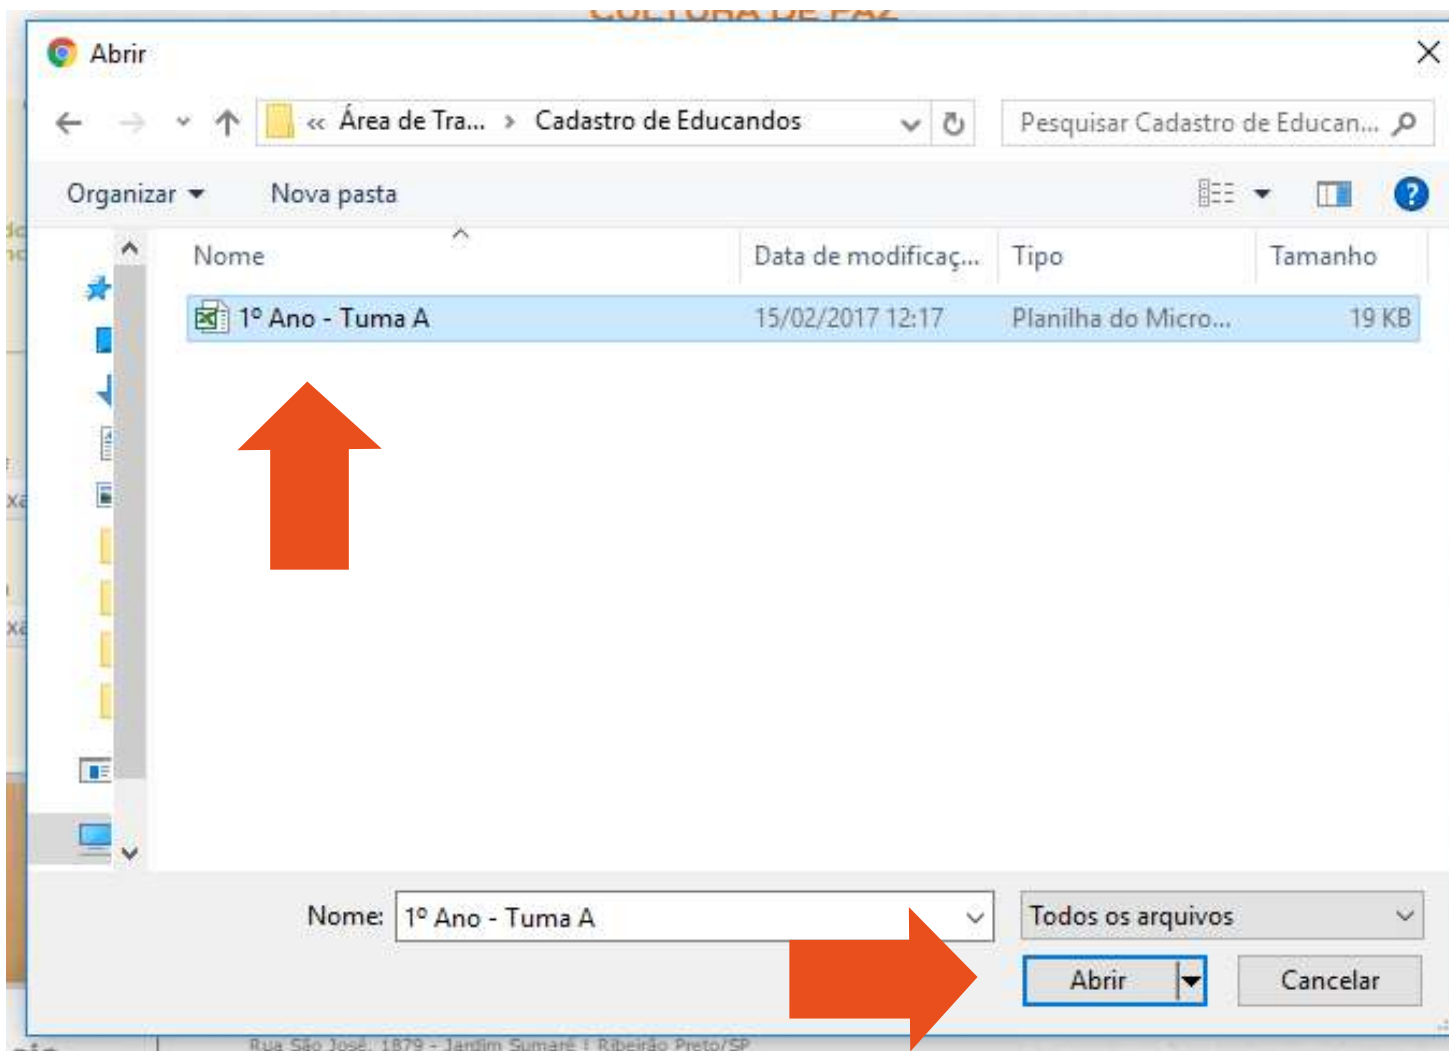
Abrir

« Área de Tra... › Cadastro de Educandos

Pesquisar Cadastro de Educan...

Organizar ▾ Nova pasta

| Nome | Data de modificaç... | Tipo | Tamanho |
|---|---|---|---|
| 1º Ano - Tuma A | 15/02/2017 12:17 | Planilha do Micro... | 19 KB |

Nome: 1º Ano - Tuma A

Todos os arquivos

Abrir

Cancelar

Rua São José, 1879 - Jardim Sumaré | Ribeirão Preto/SP